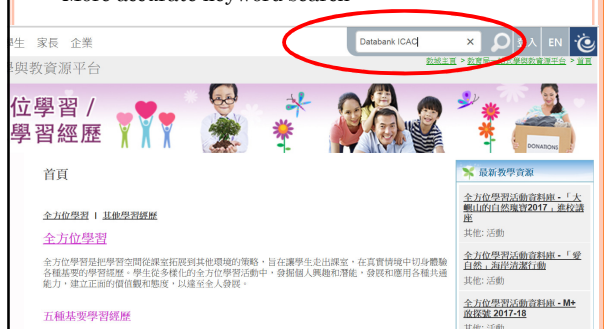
More accurate keyword search

學生 家長 企業

Databank ICAC ×

入 EN

學與教資源平台

教統主頁 > 教育局 > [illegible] 學與教資源平台 > 首頁

位學習 /
學習經歷

DONATIONS

首頁

全方位學習 | 其他學習經歷

全方位學習

全方位學習是把學習空間從課室拓展到其他環境的策略，旨在讓學生走出課室，在真實情境中切身體驗各種重要的學習經歷。學生從多樣化的全方位學習活動中，發掘個人興趣和潛能，發展和應用各種共通能力，建立正面的價值觀和態度，以達至全人發展。

五種基要學習經歷

最新教學資源

全方位學習活動資料庫 - 「大嶼山的自然瑰寶2017」巡校講座
其他: 活動

全方位學習活動資料庫 - 「愛自然，海岸清潔行動
其他: 活動

全方位學習活動資料庫 - M+ 敢探號 2017-18